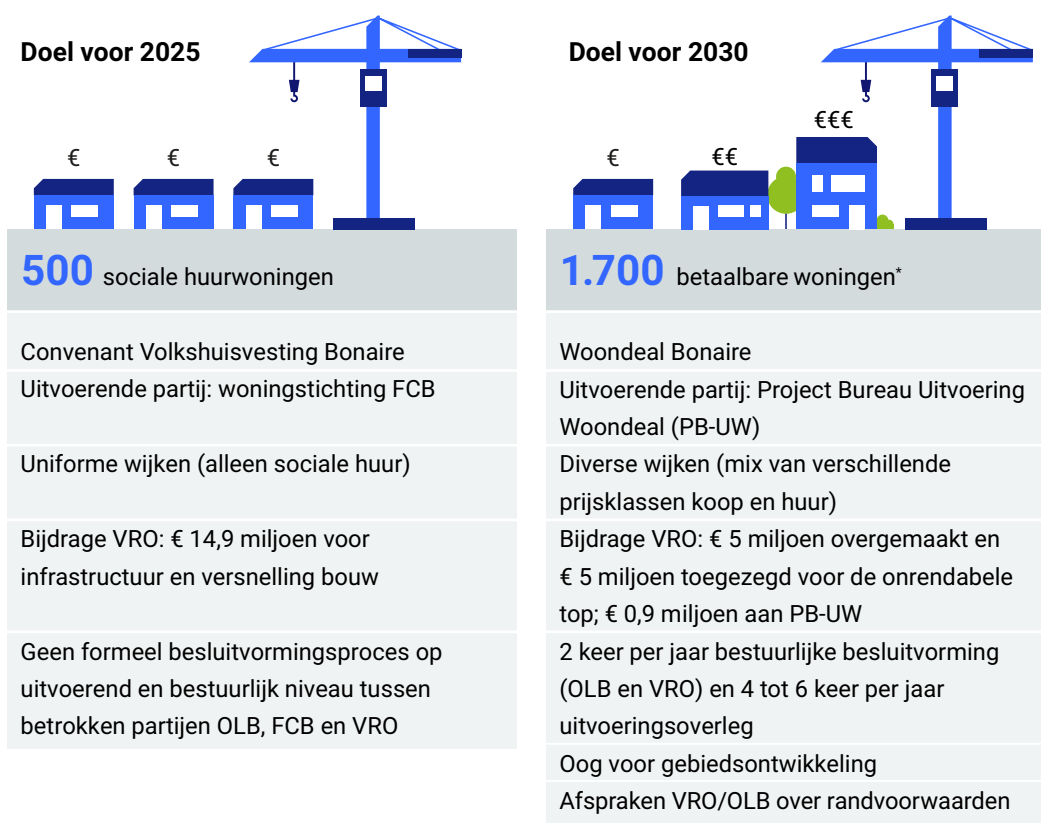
Doel voor 2025

€ € €

500 sociale huurwoningen

Convenant Volkshuisvesting Bonaire

Uitvoerende partij: woningstichting FCB

Uniforme wijken (alleen sociale huur)

Bijdrage VRO: € 14,9 miljoen voor infrastructuur en versnelling bouw

Geen formeel besluitvormingsproces op uitvoerend en bestuurlijk niveau tussen betrokken partijen OLB, FCB en VRO

Doel voor 2030

€ €€ €€€

1.700 betaalbare woningen*

Woondeal Bonaire

Uitvoerende partij: Project Bureau Uitvoering Woondeal (PB-UW)

Diverse wijken (mix van verschillende prijsklassen koop en huur)

Bijdrage VRO: € 5 miljoen overgemaakt en € 5 miljoen toegezegd voor de onrendabele top; € 0,9 miljoen aan PB-UW

2 keer per jaar bestuurlijke besluitvorming (OLB en VRO) en 4 tot 6 keer per jaar uitvoeringsoverleg

Oog voor gebiedsontwikkeling

Afspraken VRO/OLB over randvoorwaarden